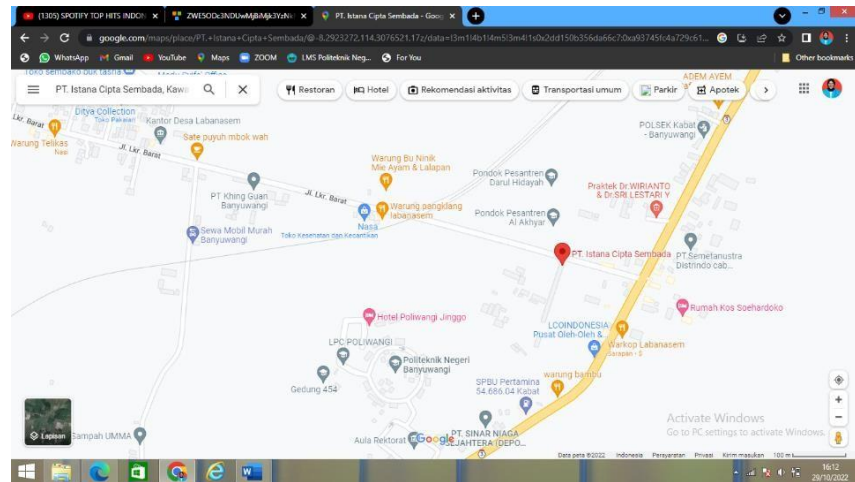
(1305) SPOTIFY TOP HITS INDON ×
ZWESODc3NDUwMjBiMjk3YzN ×
PT. Istana Cipta Sembada - Goog ×
google.com/maps/place/PT.+Istana+Cipta+Sembada/@-8.2923272,114.3076521,17z/data=!3m1!4b1!4m5!3m4!1s0x2dd150b356da66c7:0xa93745fc4a729c61...
WhatsApp Gmail YouTube Maps ZOOM LMS Politeknik Neg... For You
Other bookmarks
PT. Istana Cipta Sembada, Kawa
Restoran
Hotel
Rekomendasi aktivitas
Transportasi umum
Parkir
Apotek
Toko sembako duk tasnim
ADEM AYEM
Ditya Collection
Toko Pakaian
Kantor Desa Labanasem
Jl. Lkr. Barat
Warung Telikas
Nasi
Sate puyuh mbok wah
Jl. Lkr. Barat
POLSEK Kabat - Banyuwangi
Warung Bu Ninik Mie Ayam & Lalapan
Pondok Pesantren Darul Hidayah
Praktek Dr.WIRIANTO & Dr.SRI LESTARI Y
PT Khing Guan Banyuwangi
Jl. Lkr. Barat
Warung pangklang labanasem
Pondok Pesantren Al Akhyar
Sewa Mobil Murah Banyuwangi
Nasa
Toko Kesehatan dan Kecantikan
PT. Istana Cipta Sembada
PT.Semetanustra Distrindo cab...
Rumah Kos Soehardoko
Hotel Poliwangi Jinggo
LCOINDONESIA Pusat Oleh-Oleh &...
LPC POLIWANGI
Politeknik Negeri Banyuwangi
Warkop Labanasem
Sarapan · $
Gedung 454
warung bambu
SPBU Pertamina 54.686.04 Kabat
Lapisan
Sampah UMMA
Aula Rektorat
Google
PT. SINAR NIAGA SEJAHTERA (DEPO...
Activate Windows
Go to PC settings to activate Windows.
Data peta ©2022 Indonesia Persyaratan Privasi Kirim masukan 100 m
16:12
29/10/2022